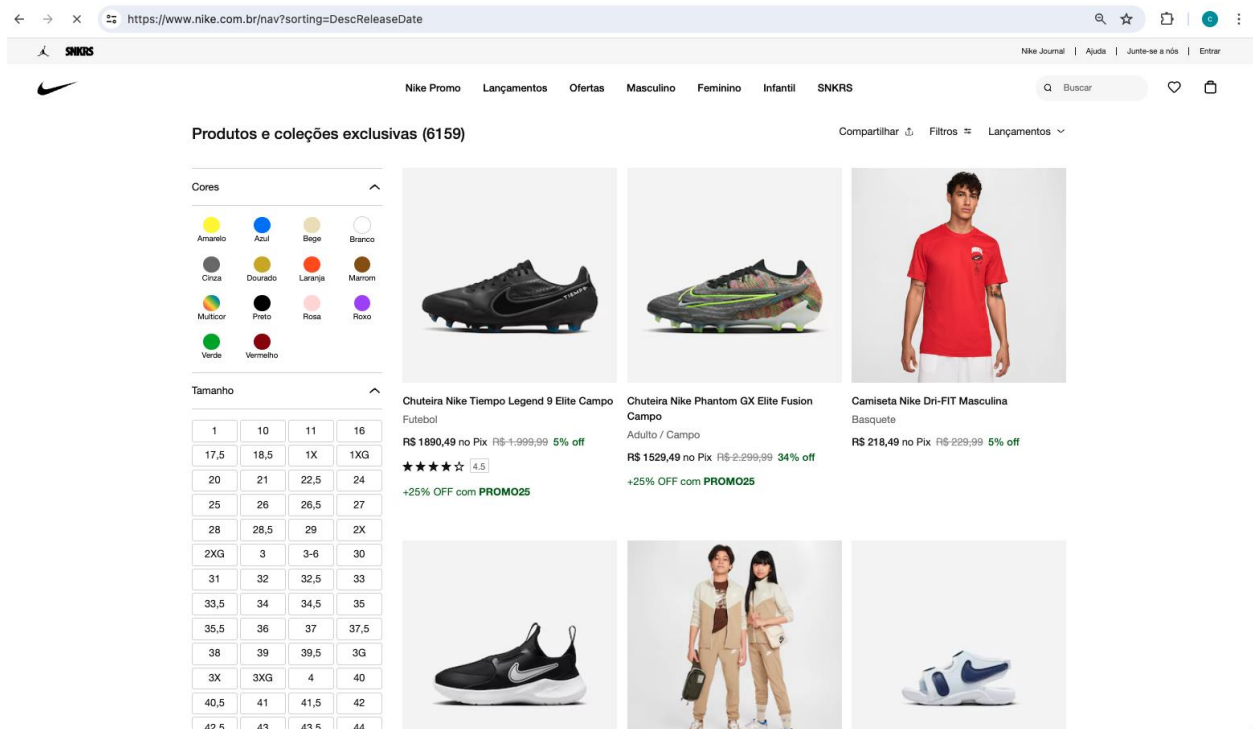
https://www.nike.com.br/nav?sorting=DescReleaseDate

SNKRS

Nike Journal | Ajuda | Junte-se a nós | Entrar

Nike Promo Lançamentos Ofertas Masculino Feminino Infantil SNKRS

Buscar

Produtos e coleções exclusivas (6159)

Compartilhar Filtros Lançamentos

Cores

Amarelo Azul Bege Branco
Cinza Dourado Laranja Marrom
Multicor Preto Rosa Roxo
Verde Vermelho

Tamanho

| 1 | 10 | 11 | 16 |
|---|---|---|---|
| 17,5 | 18,5 | 1X | 1XG |
| 20 | 21 | 22,5 | 24 |
| 25 | 26 | 26,5 | 27 |
| 28 | 28,5 | 29 | 2X |
| 2XG | 3 | 3-6 | 30 |
| 31 | 32 | 32,5 | 33 |
| 33,5 | 34 | 34,5 | 35 |
| 35,5 | 36 | 37 | 37,5 |
| 38 | 39 | 39,5 | 3G |
| 3X | 3XG | 4 | 40 |
| 40,5 | 41 | 41,5 | 42 |
| 42,5 | 43 | 43,5 | 44 |

Chuteira Nike Tiempo Legend 9 Elite Campo
Futebol
R$ 1890,49 no Pix R$ 1.999,99 5% off
★★★★☆ 4.5
+25% OFF com PROMO25

Chuteira Nike Phantom GX Elite Fusion Campo
Adulto / Campo
R$ 1529,49 no Pix R$ 2.299,99 34% off
+25% OFF com PROMO25

Camiseta Nike Dri-FIT Masculina
Basquete
R$ 218,49 no Pix R$ 229,99 5% off